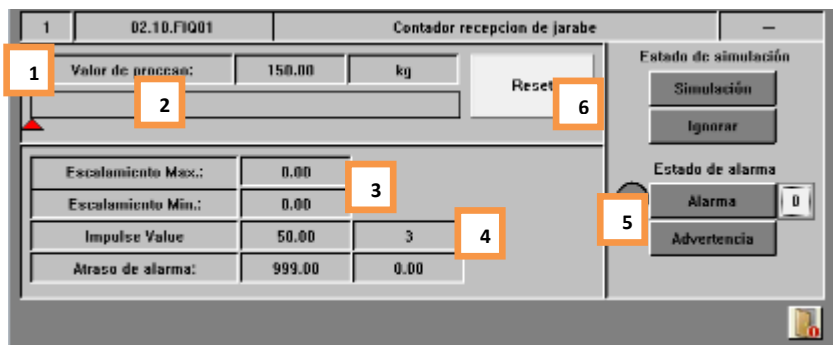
1 | 02.10.FIQ01 | Contador recepcion de jarabe | –

1

Valor de proceso: 150.00 kg

2

Reset

6

Estado de simulación

Simulación

Ignorar

Estado de alarma

| Escalamiento Max.: | 0.00 | |
|---|---|---|
| Escalamiento Min.: | 0.00 | |
| Impulse Value | 50.00 | 3 |
| Atraso de alarma: | 999.00 | 0.00 |

3

4

5

Alarma

0

Advertencia